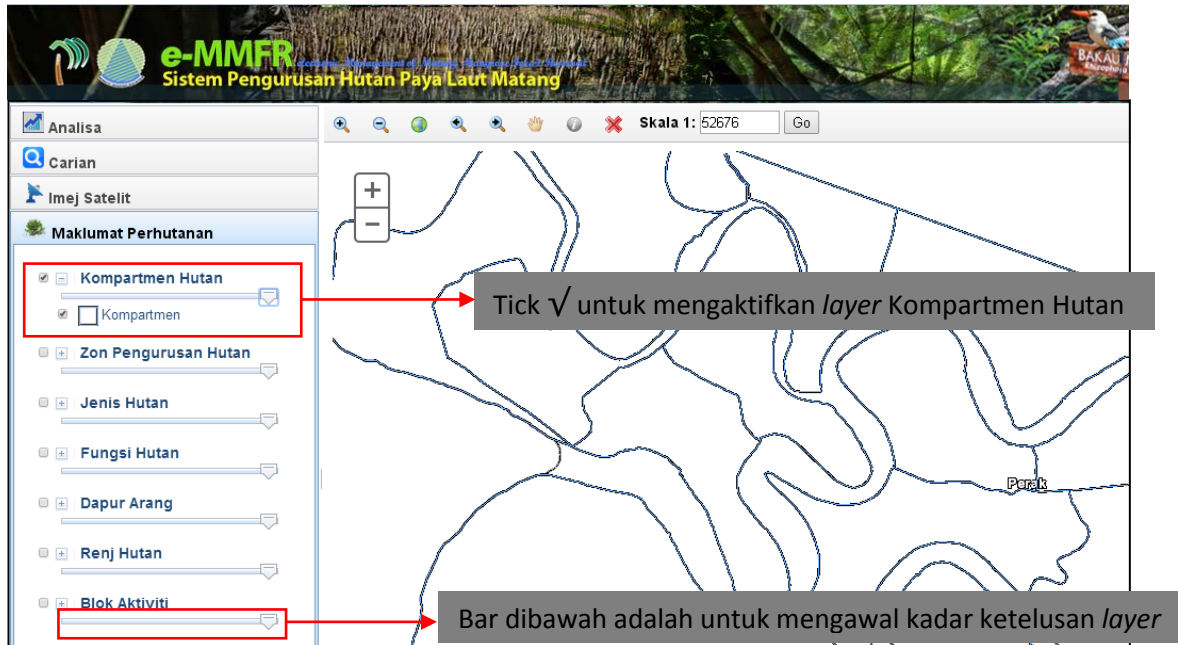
e-MMFR electronic Management of Matang Mangrove Forest Reserve
Sistem Pengurusan Hutan Paya Laut Matang

BAKAU

Analisa

Carian

Imej Satelit

Maklumat Perhutanan

Kompartmen Hutan

Kompartmen

Zon Pengurusan Hutan

Jenis Hutan

Fungsi Hutan

Dapur Arang

Renj Hutan

Blok Aktiviti

Skala 1: 52676 Go

+

−

Perak

Tick √ untuk mengaktifkan *layer* Kompartmen Hutan

Bar dibawah adalah untuk mengawal kadar ketelusan *layer*